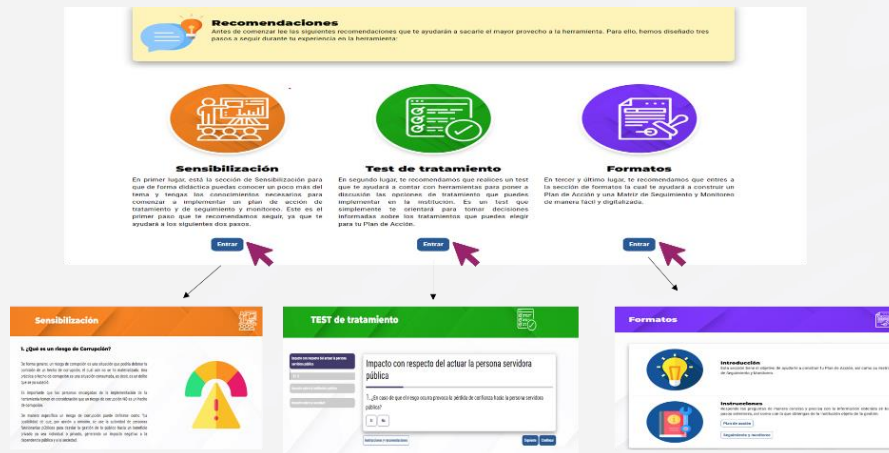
Recomendaciones
Antes de comenzar lee las siguientes recomendaciones que te ayudarán a sacarle el mayor provecho a la herramienta. Para ello, hemos diseñado tres pasos a seguir durante tu experiencia en la herramienta:

Sensibilización
En primer lugar, está la sección de Sensibilización para que de forma didáctica puedas conocer un poco más del tema y tengas los conocimientos necesarios para comenzar a implementar un plan de acción de tratamiento y de seguimiento y monitoreo. Este es el primer paso que te recomendamos seguir, ya que te ayudará a los siguientes dos pasos.

Entrar

Test de tratamiento
En segundo lugar, te recomendamos que realices un test que te ayudará a contar con herramientas para poner a discusión las opciones de tratamiento que puedes implementar en la institución. Es un test que simplemente te orientará para tomar decisiones informadas sobre los tratamientos que puedes elegir para tu Plan de Acción.

Entrar

Formatos
En tercer y último lugar, te recomendamos que entres a la sección de formatos la cual te ayudará a construir un Plan de Acción y una Matriz de Seguimiento y Monitoreo de manera fácil y digitalizada.

Entrar

Sensibilización

1. ¿Qué es un riesgo de Corrupción?

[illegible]

TEST de tratamiento

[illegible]

Impacto con respecto del actuar la persona servidora pública

1. ¿En caso de que el riesgo ocurra provoca la pérdida de confianza hacia la persona servidora pública?

Si No

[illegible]

Formatos

Introducción
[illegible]

Instrucciones
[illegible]